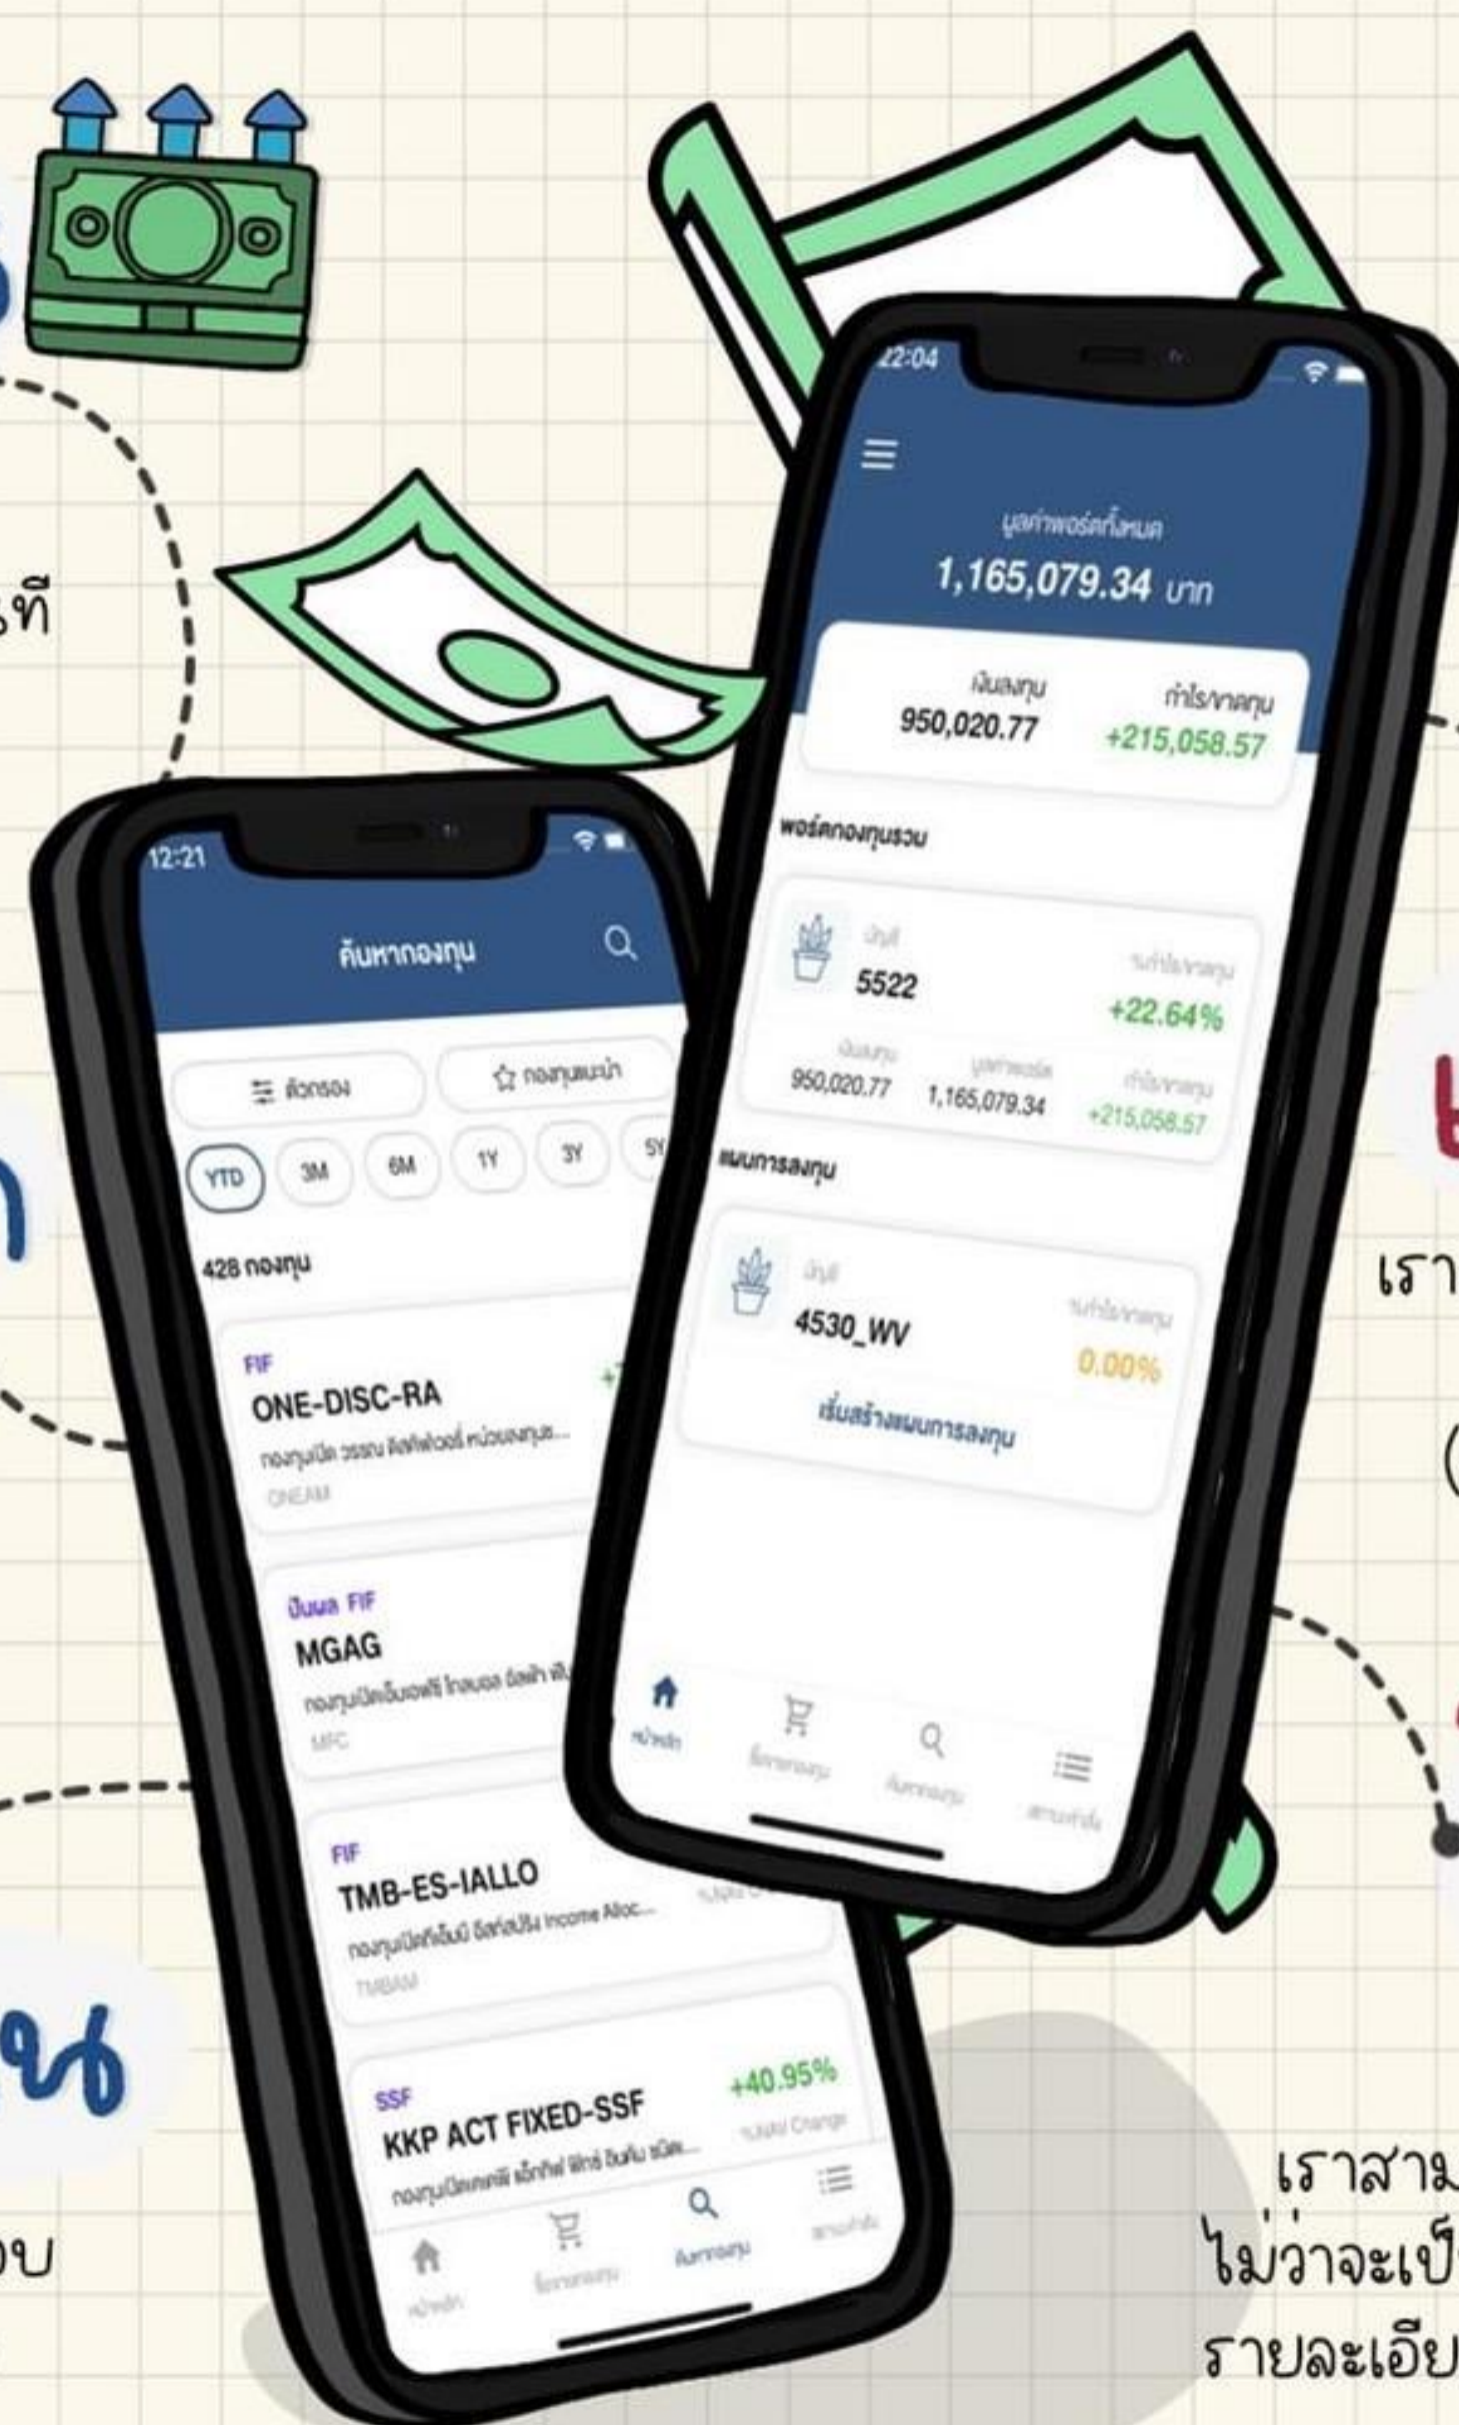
ที

บ

12:21

ค้นหากองทุน

ตัวกรอง

กองทุนแนะนำ

YTD

3M

6M

1Y

3Y

5Y

428 กองทุน

FIF

ONE-DISC-RA

กองทุนเปิด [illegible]

ONEAM

ปันผล FIF

MGAG

กองทุนเปิด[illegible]

MFC

FIF

TMB-ES-IALLO

กองทุนเปิด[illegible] Income Alloc...

TMBAM

SSF

KKP ACT FIXED-SSF

+40.95%

%NAV Change

กองทุนเปิด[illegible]

หน้าหลัก

ซื้อขายกองทุน

ค้นหากองทุน

รายการทั้งหมด

22:04

มูลค่าพอร์ตทั้งหมด

1,165,079.34 บาท

เงินลงทุน

950,020.77

กำไร/ขาดทุน

+215,058.57

พอร์ตกองทุนรวม

บัญชี

5522

%กำไร/ขาดทุน

+22.64%

เงินลงทุน

950,020.77

มูลค่าพอร์ต

1,165,079.34

กำไร/ขาดทุน

+215,058.57

แผนการลงทุน

บัญชี

4530_WV

%กำไร/ขาดทุน

0.00%

เริ่มสร้างแผนการลงทุน

หน้าหลัก

ซื้อขายกองทุน

ค้นหากองทุน

รายการทั้งหมด

เรา

เราสาม
ไม่ว่าจะเป็
รายละเอีย